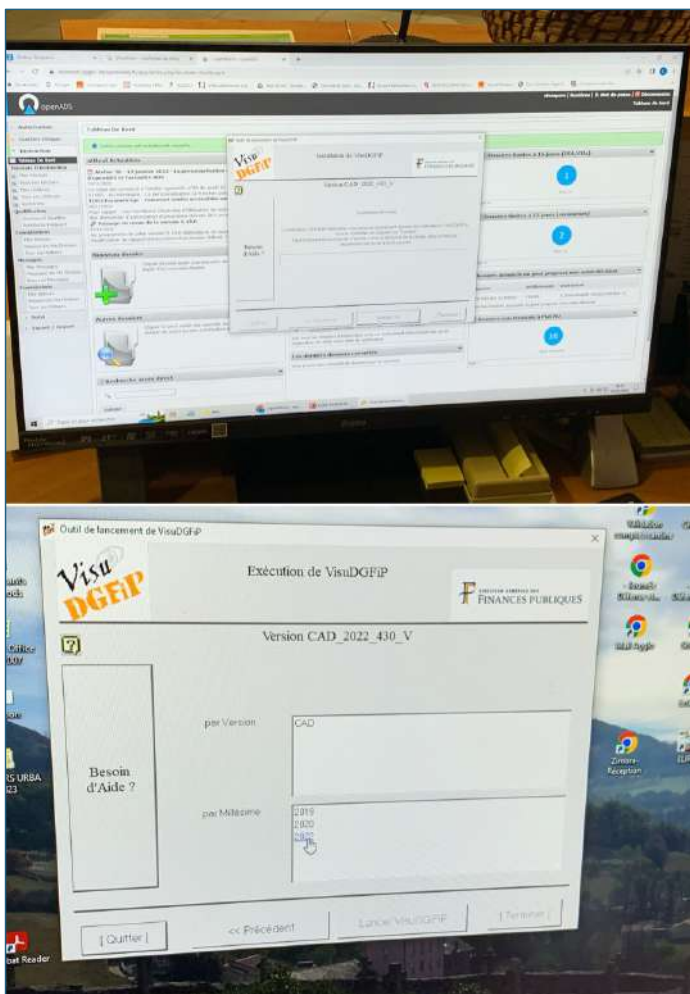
openADS

Tableau de bord

Visu DGFiP

Installation de VisuDGFiP

Version CAD_2022_430_V

Besoin d'Aide ?

Outil de lancement de VisuDGFiP

Visu DGFiP

Exécution de VisuDGFiP

DIRECTION GÉNÉRALE DES FINANCES PUBLIQUES

Version CAD_2022_430_V

Besoin d'Aide ?

par Version

CAD

par Millésime

2019
2020
2022

[ Quitter ]

<< Précédent

Lancer VisuDGFiP

[ Terminer ]

Zimbra - Réception